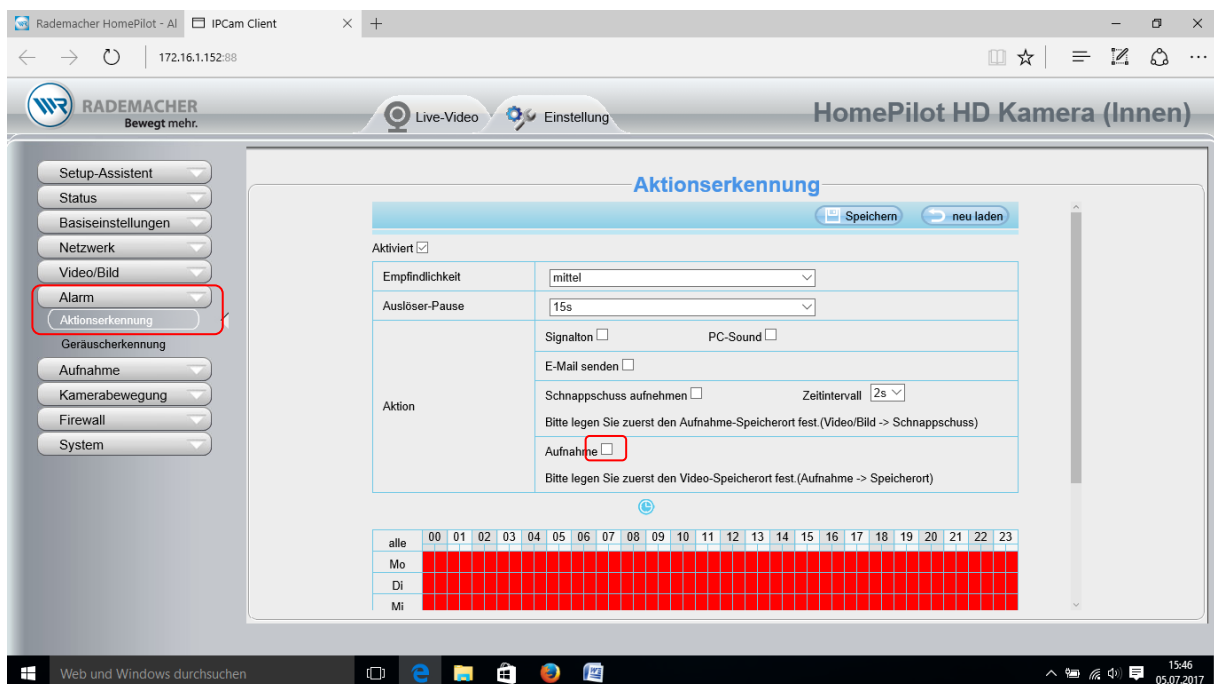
Rademacher HomePilot - Al
IPCam Client
172.16.1.152:88

RADEMACHER
Bewegt mehr.

Live-Video
Einstellung

HomePilot HD Kamera (Innen)

Setup-Assistent
Status
Basiseinstellungen
Netzwerk
Video/Bild
Alarm
Aktionserkennung
Geräuscherkennung
Aufnahme
Kamerabewegung
Firewall
System

Aktionserkennung

Speichern
neu laden

Aktiviert ☑

| | |
|---|---|
| Empfindlichkeit | mittel |
| Auslöser-Pause | 15s |
| Aktion | Signalton ☐ PC-Sound ☐ |
| | E-Mail senden ☐ |
| | Schnappschuss aufnehmen ☐ Zeitintervall 2s<br>Bitte legen Sie zuerst den Aufnahme-Speicherort fest.(Video/Bild -> Schnappschuss) |
| | Aufnahme ☐<br>Bitte legen Sie zuerst den Video-Speicherort fest.(Aufnahme -> Speicherort) |

| alle | 00 | 01 | 02 | 03 | 04 | 05 | 06 | 07 | 08 | 09 | 10 | 11 | 12 | 13 | 14 | 15 | 16 | 17 | 18 | 19 | 20 | 21 | 22 | 23 |
|---|---|---|---|---|---|---|---|---|---|---|---|---|---|---|---|---|---|---|---|---|---|---|---|---|
| Mo | | | | | | | | | | | | | | | | | | | | | | | | |
| Di | | | | | | | | | | | | | | | | | | | | | | | | |
| Mi | | | | | | | | | | | | | | | | | | | | | | | | |

Web und Windows durchsuchen
15:46
05.07.2017